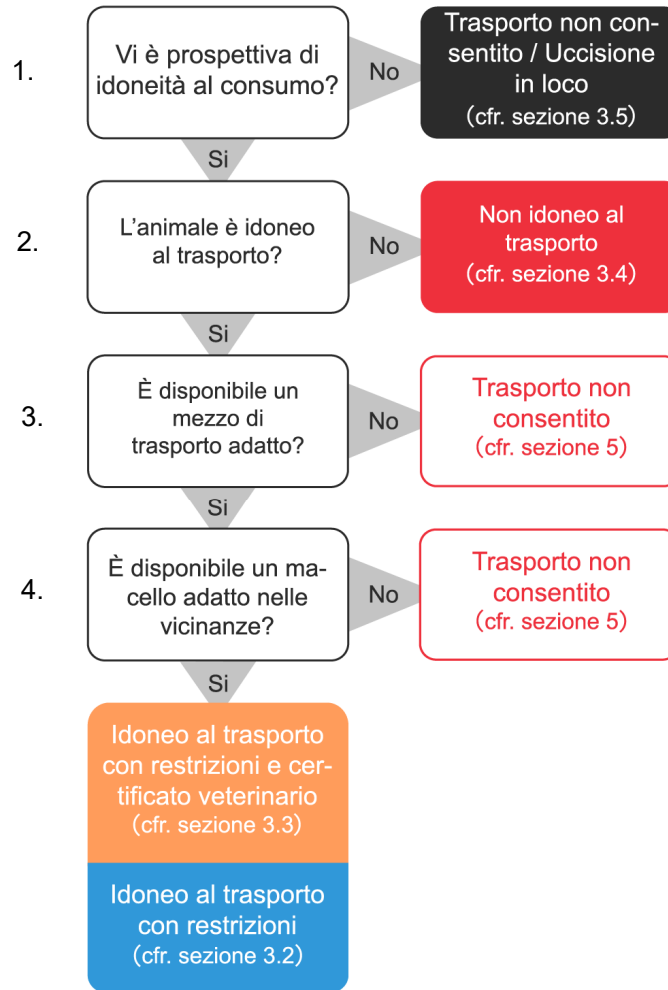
1. Vi è prospettiva di idoneità al consumo?

No

Trasporto non consentito / Uccisione in loco (cfr. sezione 3.5)

Si

2. L'animale è idoneo al trasporto?

No

Non idoneo al trasporto (cfr. sezione 3.4)

Si

3. È disponibile un mezzo di trasporto adatto?

No

Trasporto non consentito (cfr. sezione 5)

Si

4. È disponibile un macello adatto nelle vicinanze?

No

Trasporto non consentito (cfr. sezione 5)

Si

Idoneo al trasporto con restrizioni e certificato veterinario (cfr. sezione 3.3)

Idoneo al trasporto con restrizioni (cfr. sezione 3.2)